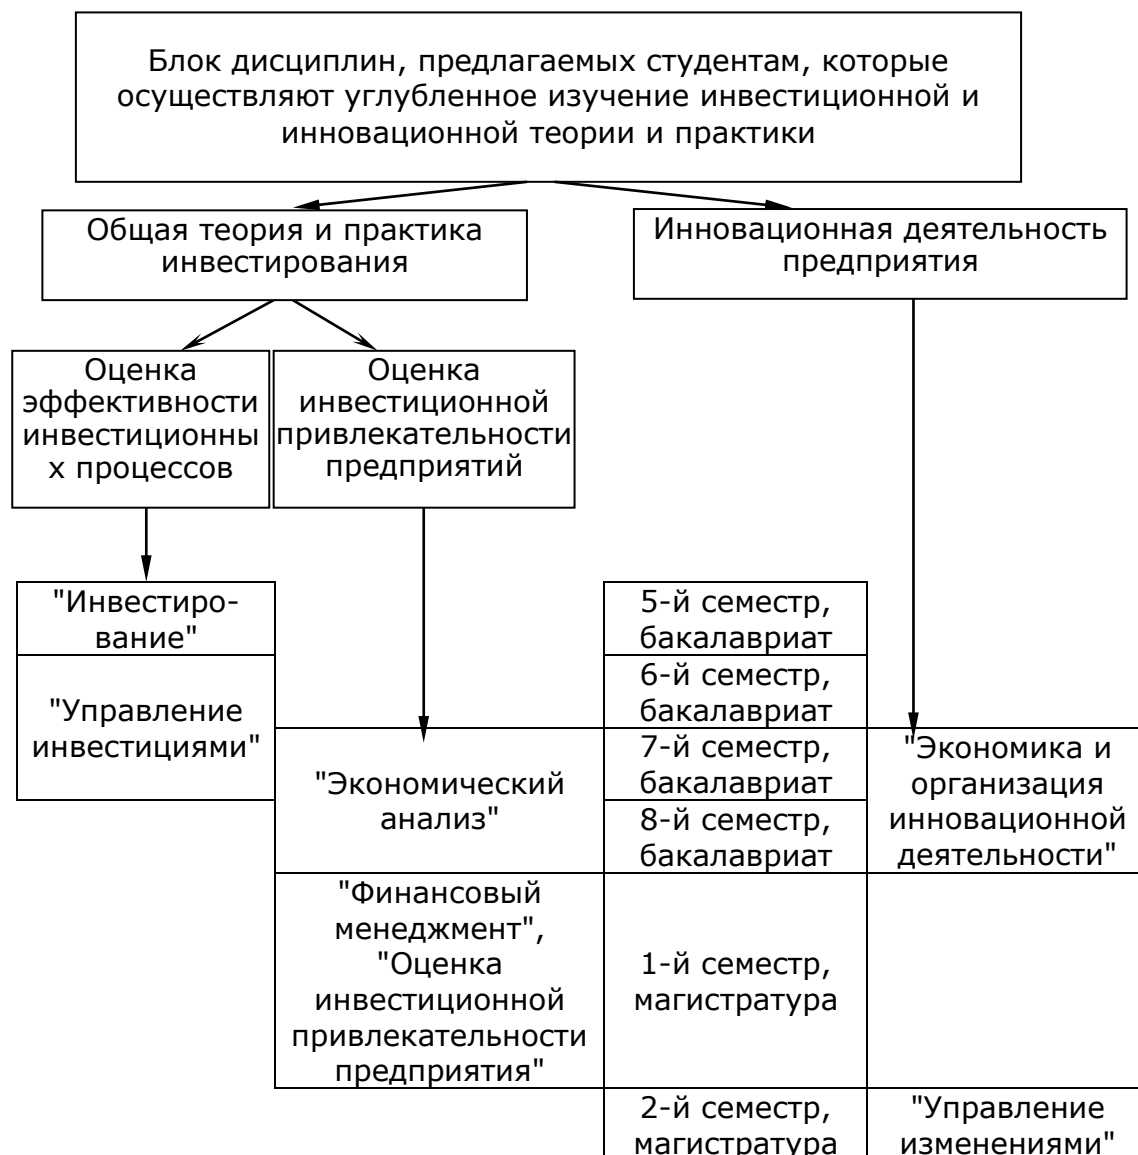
Блок дисциплин, предлагаемых студентам, которые осуществляют углубленное изучение инвестиционной и инновационной теории и практики

Общая теория и практика инвестирования

Инновационная деятельность предприятия

Оценка эффективности инвестиционных процессов

Оценка инвестиционной привлекательности предприятий

"Инвестирование"

"Управление инвестициями"

"Экономический анализ"

"Финансовый менеджмент", "Оценка инвестиционной привлекательности предприятия"

5-й семестр, бакалавриат

6-й семестр, бакалавриат

7-й семестр, бакалавриат

8-й семестр, бакалавриат

1-й семестр, магистратура

2-й семестр, магистратура

"Экономика и организация инновационной деятельности"

"Управление изменениями"